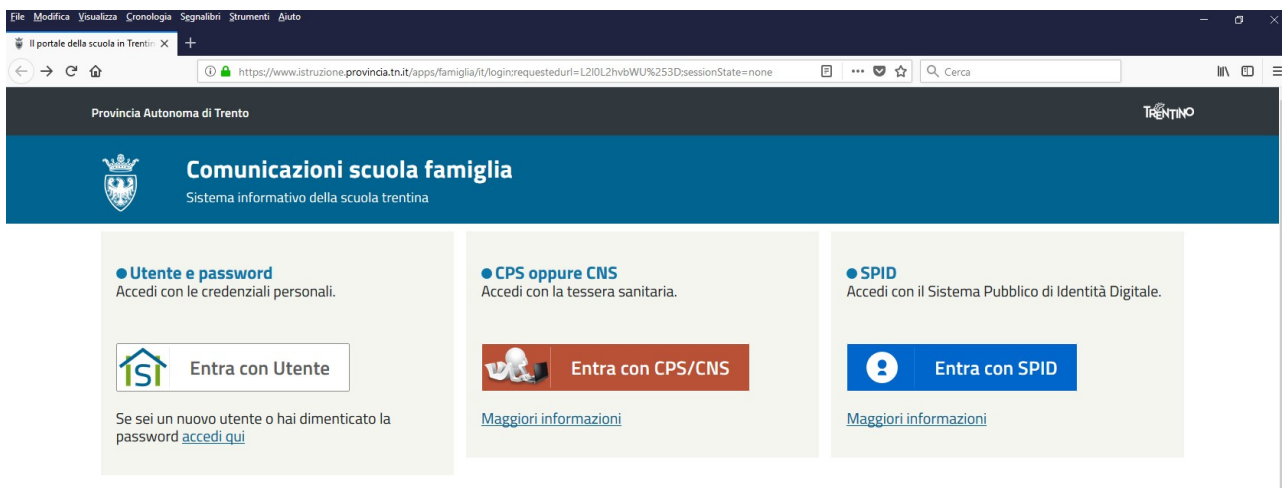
File Modifica Visualizza Cronologia Segnalibri Strumenti Aiuto

Il portale della scuola in Trentin

https://www.istruzione.provincia.tn.it/apps/famiglia/it/login;requestedurl=L2I0L2hvbWU%253D;sessionState=none

Cerca

Provincia Autonoma di Trento

TRENTINO

Comunicazioni scuola famiglia

Sistema informativo della scuola trentina

Utente e password
Accedi con le credenziali personali.

ISI Entra con Utente

Se sei un nuovo utente o hai dimenticato la password accedi qui

CPS oppure CNS
Accedi con la tessera sanitaria.

Entra con CPS/CNS

Maggiori informazioni

SPID
Accedi con il Sistema Pubblico di Identità Digitale.

Entra con SPID

Maggiori informazioni